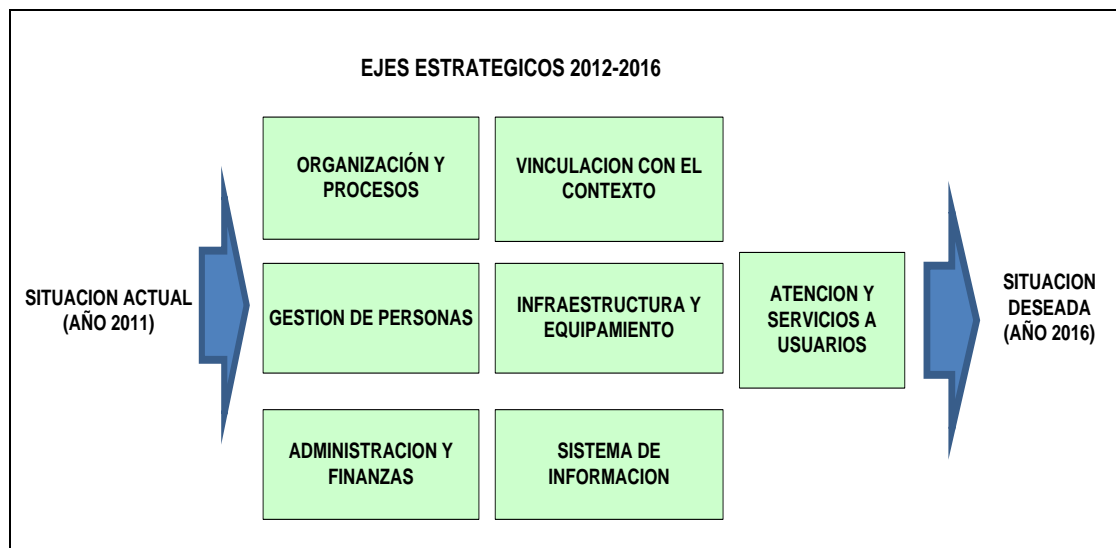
EJES ESTRATEGICOS 2012-2016

SITUACION ACTUAL (AÑO 2011)

ORGANIZACIÓN Y PROCESOS

VINCULACION CON EL CONTEXTO

GESTION DE PERSONAS

INFRAESTRUCTURA Y EQUIPAMIENTO

ADMINISTRACION Y FINANZAS

SISTEMA DE INFORMACION

ATENCION Y SERVICIOS A USUARIOS

SITUACION DESEADA (AÑO 2016)